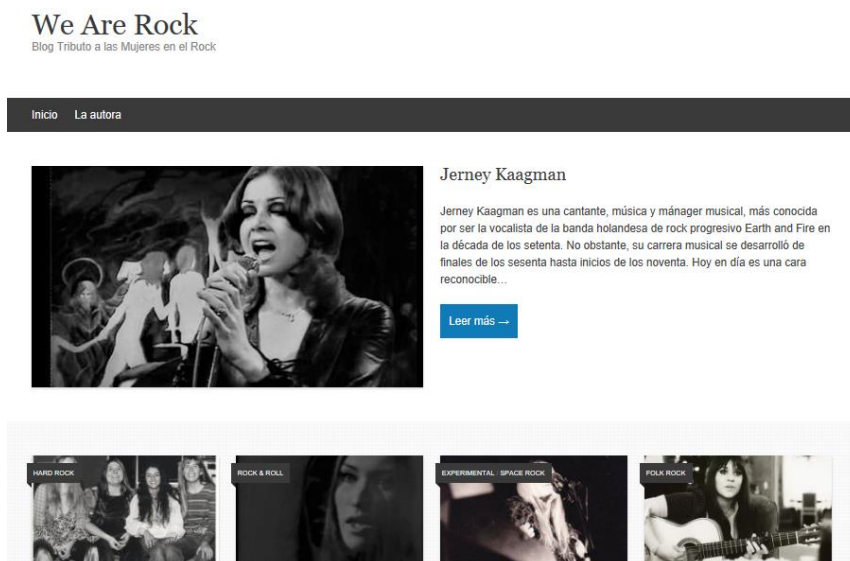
We Are Rock
Blog Tributo a las Mujeres en el Rock

Inicio La autora

Jerney Kaagman

Jerney Kaagman es una cantante, música y mánager musical, más conocida por ser la vocalista de la banda holandesa de rock progresivo Earth and Fire en la década de los setenta. No obstante, su carrera musical se desarrolló de finales de los sesenta hasta inicios de los noventa. Hoy en día es una cara reconocible…

Leer más →

HARD ROCK

ROCK & ROLL

EXPERIMENTAL SPACE ROCK

FOLK ROCK